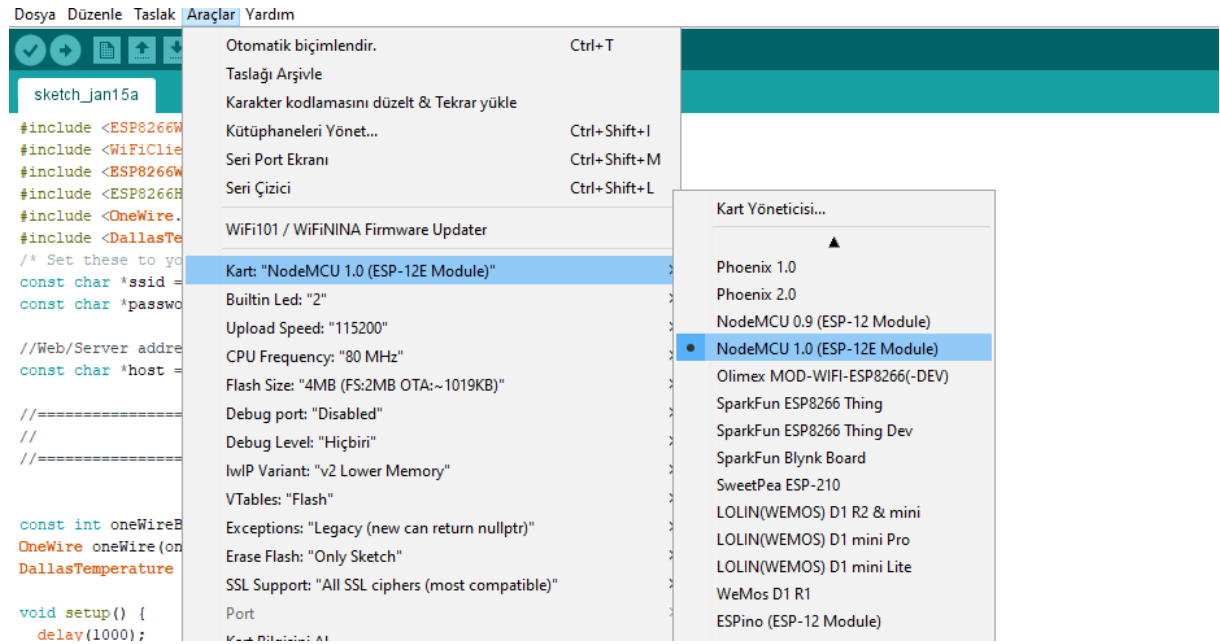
Dosya Düzenle Taslak Araçlar Yardım

sketch_jan15a

#include <ESP8266W
#include <WiFiClie
#include <ESP8266W
#include <ESP8266H
#include <OneWire.
#include <DallasTe
/* Set these to yo
const char *ssid =
const char *passwo

//Web/Server addre
const char *host =

//================
//
//================

const int oneWireB
OneWire oneWire(on
DallasTemperature

void setup() {
delay(1000);

Otomatik biçimlendir. Ctrl+T
Taslağı Arşivle
Karakter kodlamasını düzelt & Tekrar yükle
Kütüphaneleri Yönet... Ctrl+Shift+I
Seri Port Ekranı Ctrl+Shift+M
Seri Çizici Ctrl+Shift+L
WiFi101 / WiFiNINA Firmware Updater
Kart: "NodeMCU 1.0 (ESP-12E Module)"
Builtin Led: "2"
Upload Speed: "115200"
CPU Frequency: "80 MHz"
Flash Size: "4MB (FS:2MB OTA:~1019KB)"
Debug port: "Disabled"
Debug Level: "Hiçbiri"
lwIP Variant: "v2 Lower Memory"
VTables: "Flash"
Exceptions: "Legacy (new can return nullptr)"
Erase Flash: "Only Sketch"
SSL Support: "All SSL ciphers (most compatible)"
Port
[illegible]

Kart Yöneticisi...
▲
Phoenix 1.0
Phoenix 2.0
NodeMCU 0.9 (ESP-12 Module)
• NodeMCU 1.0 (ESP-12E Module)
Olimex MOD-WIFI-ESP8266(-DEV)
SparkFun ESP8266 Thing
SparkFun ESP8266 Thing Dev
SparkFun Blynk Board
SweetPea ESP-210
LOLIN(WEMOS) D1 R2 & mini
LOLIN(WEMOS) D1 mini Pro
LOLIN(WEMOS) D1 mini Lite
WeMos D1 R1
ESPino (ESP-12 Module)